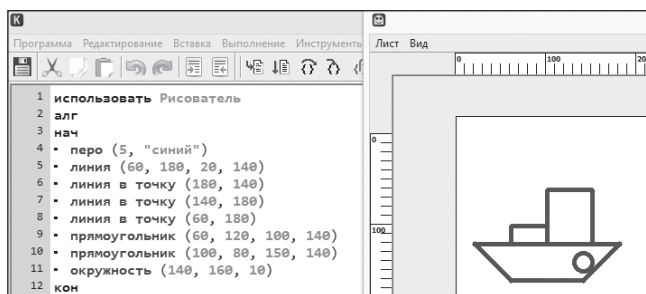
K

Программа Редактирование Вставка Выполнение Инструменты

1 использовать Рисователь
2 алг
3 нач
4 • перо (5, "синий")
5 • линия (60, 180, 20, 140)
6 • линия в точку (180, 140)
7 • линия в точку (140, 180)
8 • линия в точку (60, 180)
9 • прямоугольник (60, 120, 100, 140)
10 • прямоугольник (100, 80, 150, 140)
11 • окружность (140, 160, 10)
12 кон

Лист Вид

0 100 20

0

100